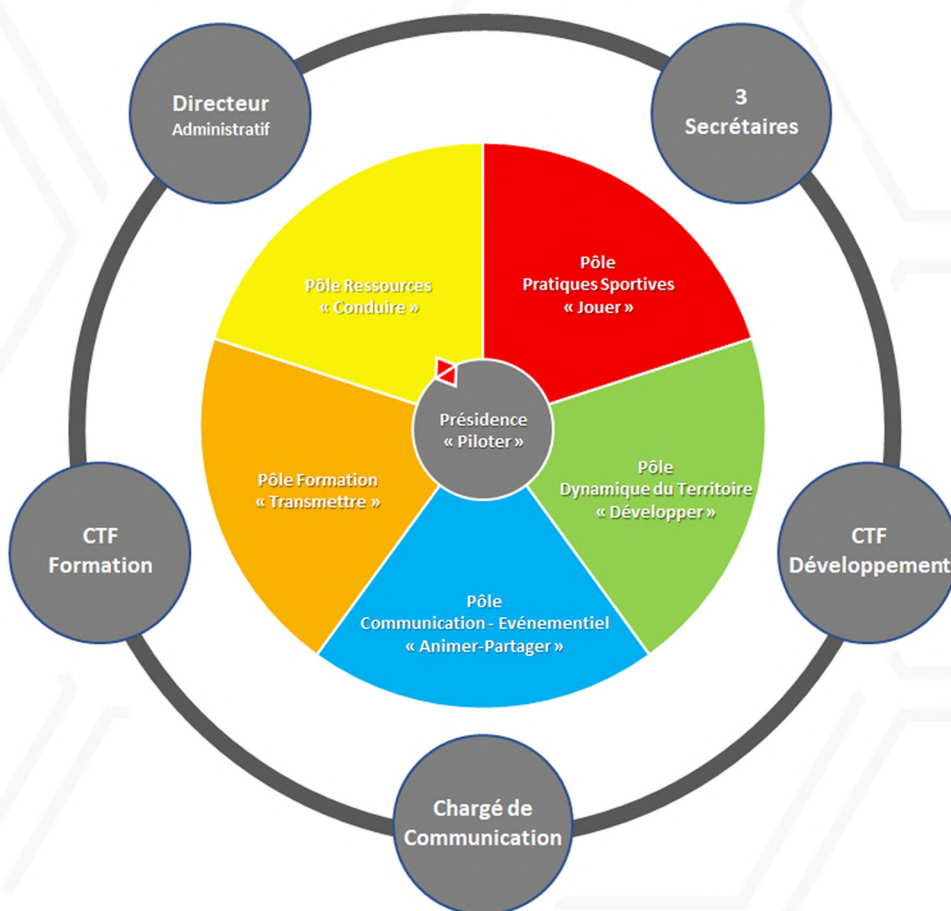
Directeur
Administratif

3
Secrétaires

Pôle Ressources
« Conduire »

Pôle
Pratiques Sportives
« Jouer »

Présidence
« Piloter »

Pôle Formation
« Transmettre »

Pôle
Dynamique du Territoire
« Développer »

CTF
Formation

CTF
Développement

Pôle
Communication - Evénementiel
« Animer-Partager »

Chargé de
Communication